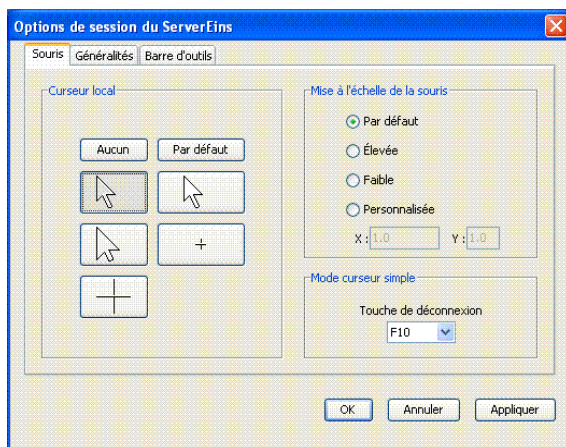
Options de session du ServerEins

Souris | Généralités | Barre d'outils

Curseur local

Aucun | Par défaut

+

Mise à l'échelle de la souris

Par défaut

Élevée

Faible

Personnalisée

X : 1.0 Y : 1.0

Mode curseur simple

Touche de déconnexion

F10

OK | Annuler | Appliquer